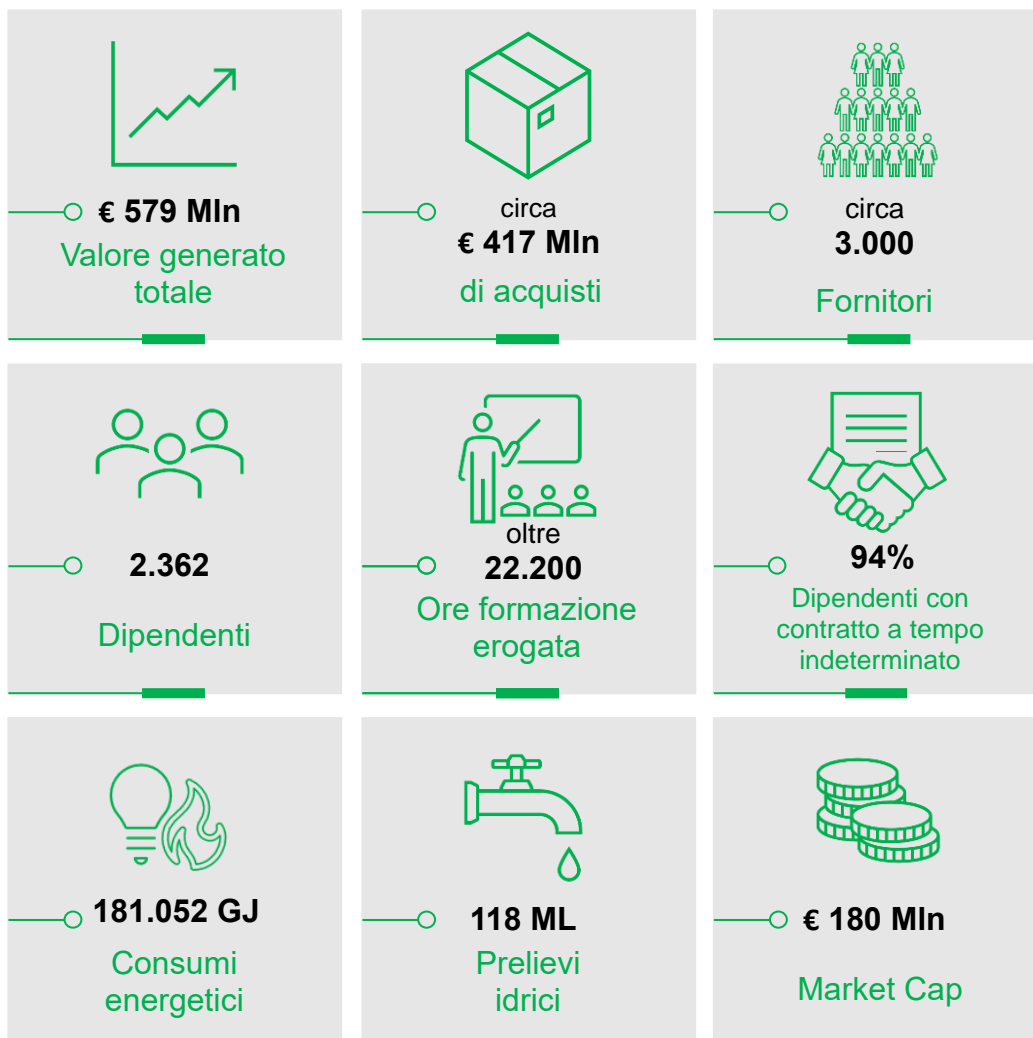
€ 579 Mln
Valore generato totale

circa
€ 417 Mln
di acquisti

circa
3.000
Fornitori

2.362
Dipendenti

oltre
22.200
Ore formazione erogata

94%
Dipendenti con contratto a tempo indeterminato

181.052 GJ
Consumi energetici

118 ML
Prelievi idrici

€ 180 Mln
Market Cap